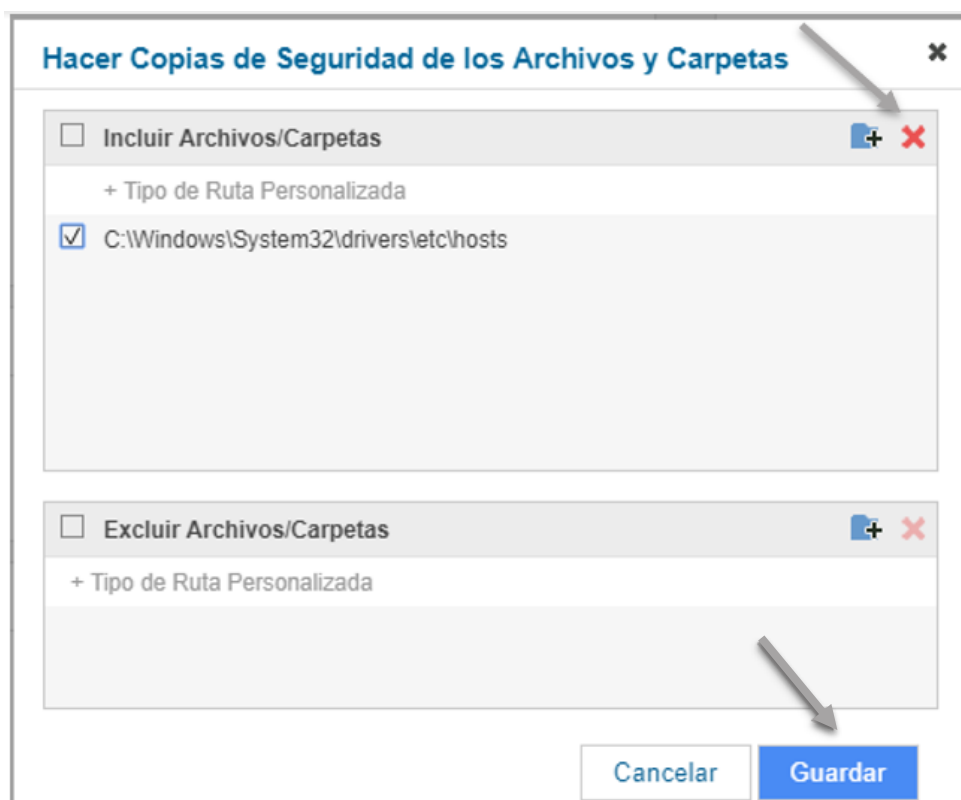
Hacer Copias de Seguridad de los Archivos y Carpetas

Incluir Archivos/Carpetas

+ Tipo de Ruta Personalizada

C:\Windows\System32\drivers\etc\hosts

Excluir Archivos/Carpetas

+ Tipo de Ruta Personalizada

Cancelar

Guardar